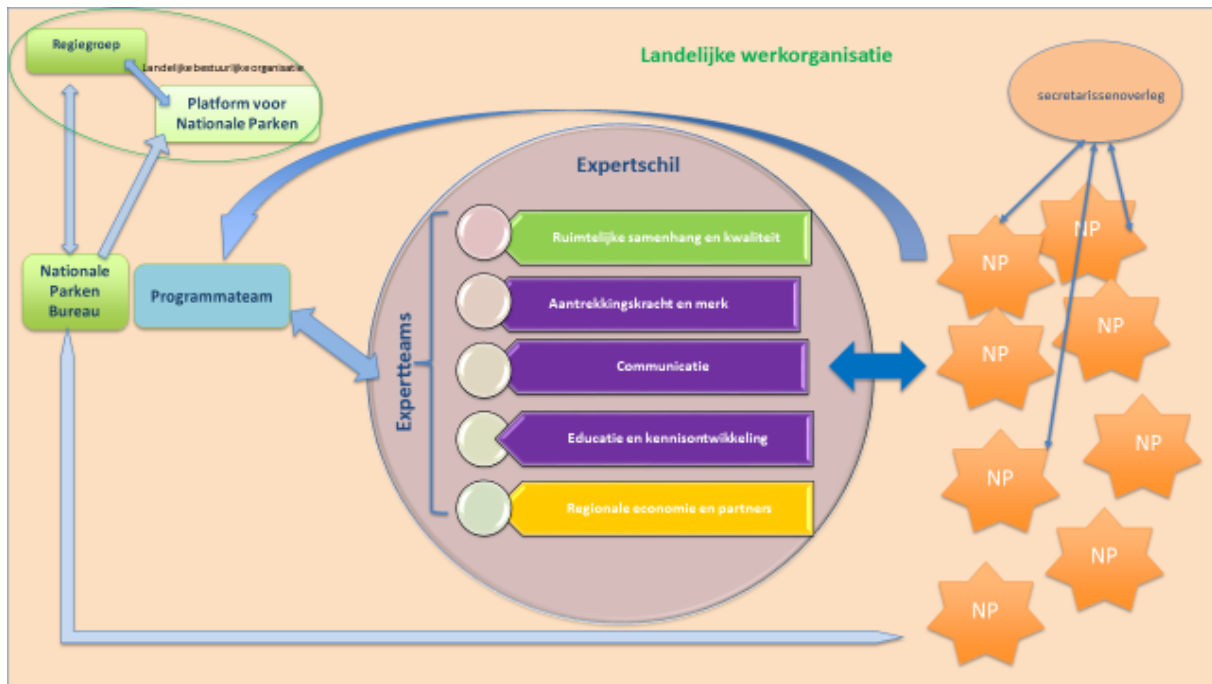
Regiegroep

Landelijke bestuurlijke organisatie

Platform voor Nationale Parken

Landelijke werkorganisatie

secretarissenoverleg

Expertschil

Nationale Parken Bureau

Programmateam

Expertteams

Ruimtelijke samenhang en kwaliteit

Aantrekkingskracht en merk

Communicatie

Educatie en kennisontwikkeling

Regionale economie en partners

NP

NP

NP

NP

NP

NP

NP

NP

NP